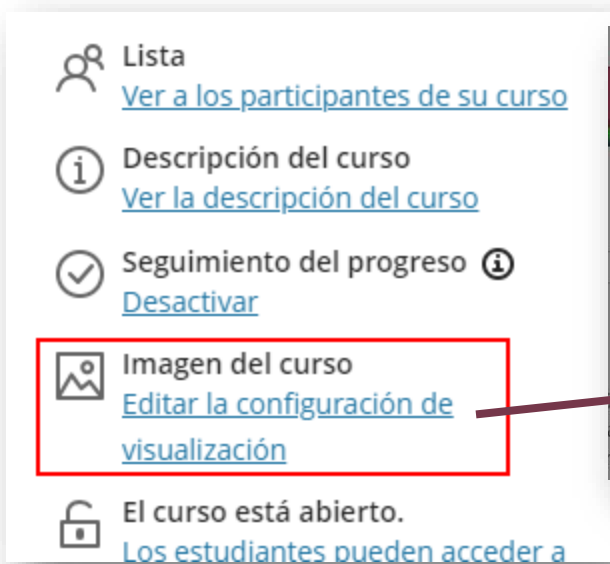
Lista
Ver a los participantes de su curso

Descripción del curso
Ver la descripción del curso

Seguimiento del progreso
Desactivar

Imagen del curso
Editar la configuración de visualización

El curso está abierto.
Los estudiantes pueden acceder a